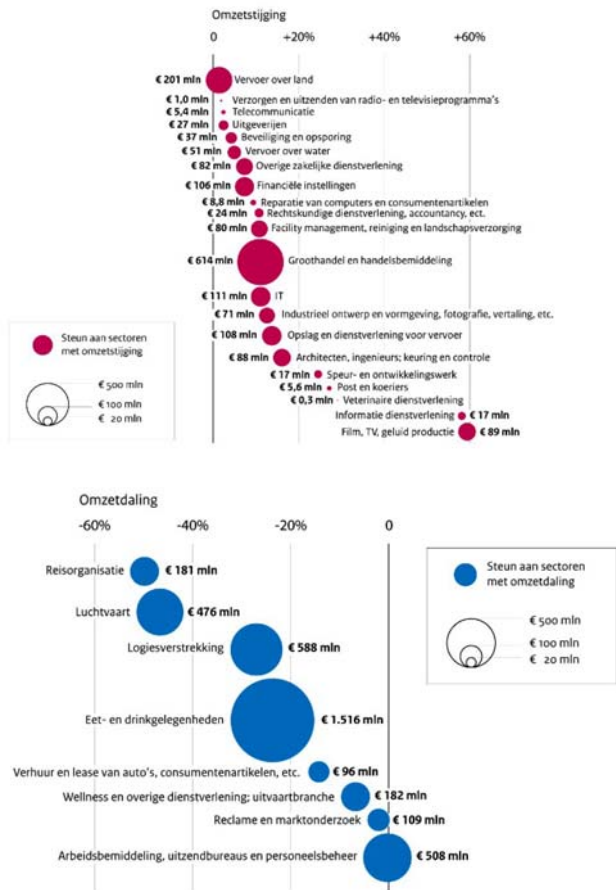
Omzetstijging

0 +20% +40% +60%

€ 201 mln Vervoer over land
€ 1,0 mln Verzorgen en uitzenden van radio- en televisieprogramma's
€ 5,4 mln Telecommunicatie
€ 27 mln Uitgeverijen
€ 37 mln Beveiliging en opsporing
€ 51 mln Vervoer over water
€ 82 mln Overige zakelijke dienstverlening
€ 106 mln Financiële instellingen
€ 8,8 mln Reparatie van computers en consumentenartikelen
€ 24 mln Rechtskundige dienstverlening, accountancy, ect.
€ 80 mln Facility management, reiniging en landschapsverzorging
€ 614 mln Groothandel en handelsbemiddeling
€ 111 mln IT
€ 71 mln Industrieel ontwerp en vormgeving, fotografie, vertaling, etc.
€ 108 mln Opslag en dienstverlening voor vervoer
€ 88 mln Architecten, ingenieurs; keuring en controle
€ 17 mln Speur- en ontwikkelingswerk
€ 5,6 mln Post en koeriers
€ 0,3 mln Veterinaire dienstverlening
Informatie dienstverlening € 17 mln
Film, TV, geluid productie € 89 mln

Steun aan sectoren met omzetstijging

€ 500 mln
€ 100 mln
€ 20 mln

Omzetdaling

-60% -40% -20% 0

Reisorganisatie € 181 mln
Luchtvaart € 476 mln
Logiesverstrekking € 588 mln
Eet- en drinkgelegenheden € 1.516 mln
Verhuur en lease van auto's, consumentenartikelen, etc. € 96 mln
Wellness en overige dienstverlening; uitvaartbranche € 182 mln
Reclame en marktonderzoek € 109 mln
Arbeidsbemiddeling, uitzendbureaus en personeelsbeheer € 508 mln

Steun aan sectoren met omzetdaling

€ 500 mln
€ 100 mln
€ 20 mln